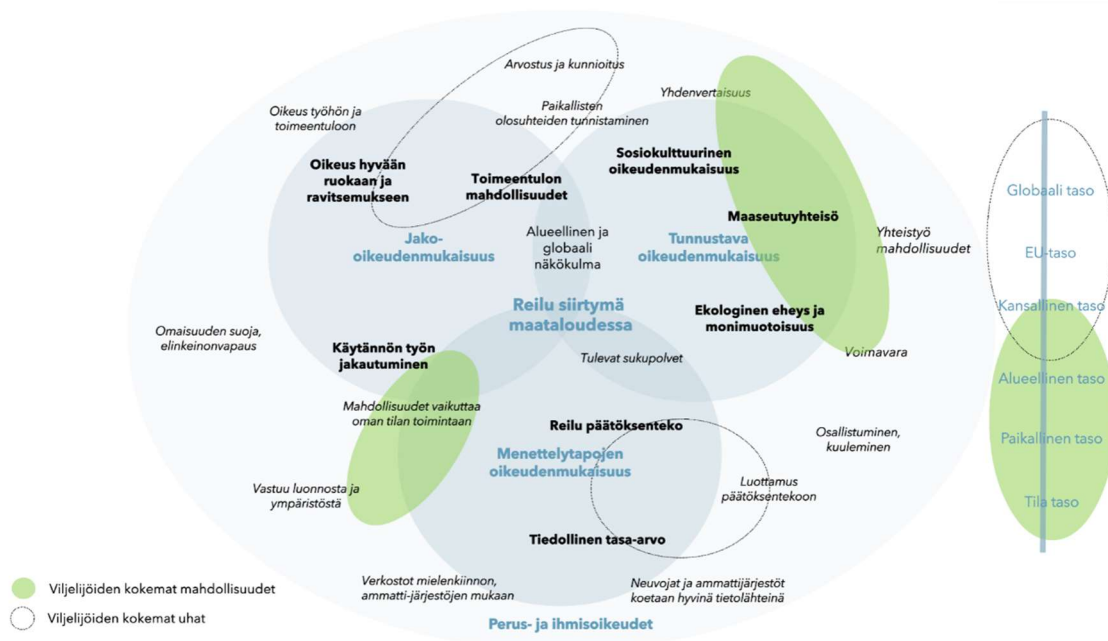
Arvostus ja kunnioitus

Oikeus työhön ja toimeentuloon

Paikallisten olosuhteiden tunnistaminen

Yhdenvertaisuus

Oikeus hyvään ruokaan ja ravitsemukseen

Toimeentulon mahdollisuudet

Sosiokulttuurinen oikeudenmukaisuus

Maaseutuyhteisö

Yhteistyö mahdollisuudet

Jako-oikeudenmukaisuus

Alueellinen ja globaali näkökulma

Tunnustava oikeudenmukaisuus

Reilu siirtymä maataloudessa

Ekologinen eheys ja monimuotoisuus

Omaisuuden suoja, elinkeinonvapaus

Käytännön työn jakautuminen

Tulevat sukupolvet

Voimavara

Mahdollisuudet vaikuttaa oman tilan toimintaan

Reilu päätöksenteko

Menettelytapojen oikeudenmukaisuus

Osallistuminen, kuuleminen

Vastuu luonnosta ja ympäristöstä

Luottamus päätöksentekoon

Tiedollinen tasa-arvo

Verkostot mielenkiinnon, ammatti-järjestöjen mukaan

Neuvojat ja ammattijärjestöt koetaan hyvinä tietolähteinä

Perus- ja ihmisoikeudet

Globaali taso

EU-taso

Kansallinen taso

Alueellinen taso

Paikallinen taso

Tila taso

Viljelijöiden kokemat mahdollisuudet

Viljelijöiden kokemat uhat